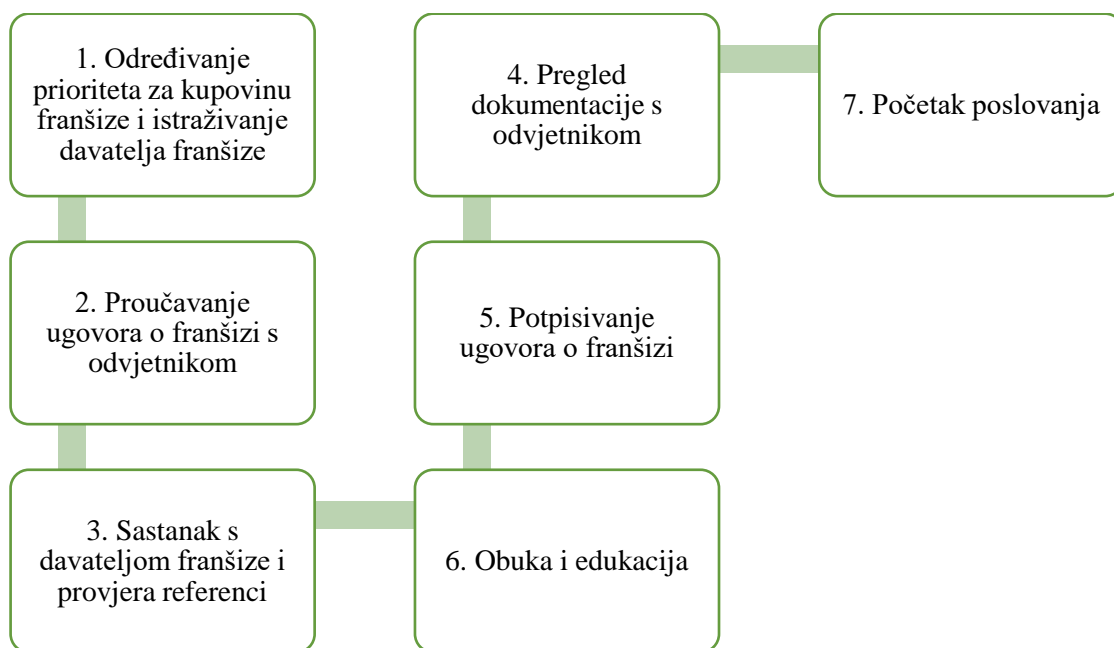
1. Određivanje prioriteta za kupovinu franšize i istraživanje davatelja franšize

2. Proučavanje ugovora o franšizi s odvjetnikom

3. Sastanak s davateljom franšize i provjera referenci

4. Pregled dokumentacije s odvjetnikom

5. Potpisivanje ugovora o franšizi

6. Obuka i edukacija

7. Početak poslovanja